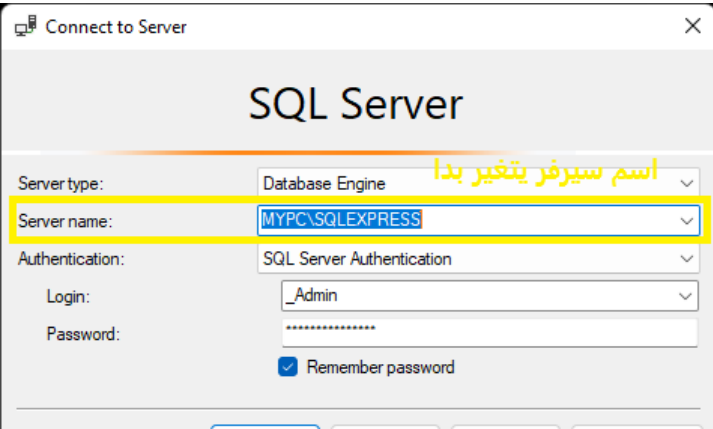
Connect to Server

SQL Server

اسم سيرفر يتغير بدا

Server type: Database Engine

Server name: MYPC\SQLEXPRESS

Authentication: SQL Server Authentication

Login: _Admin

Password: ***************

Remember password